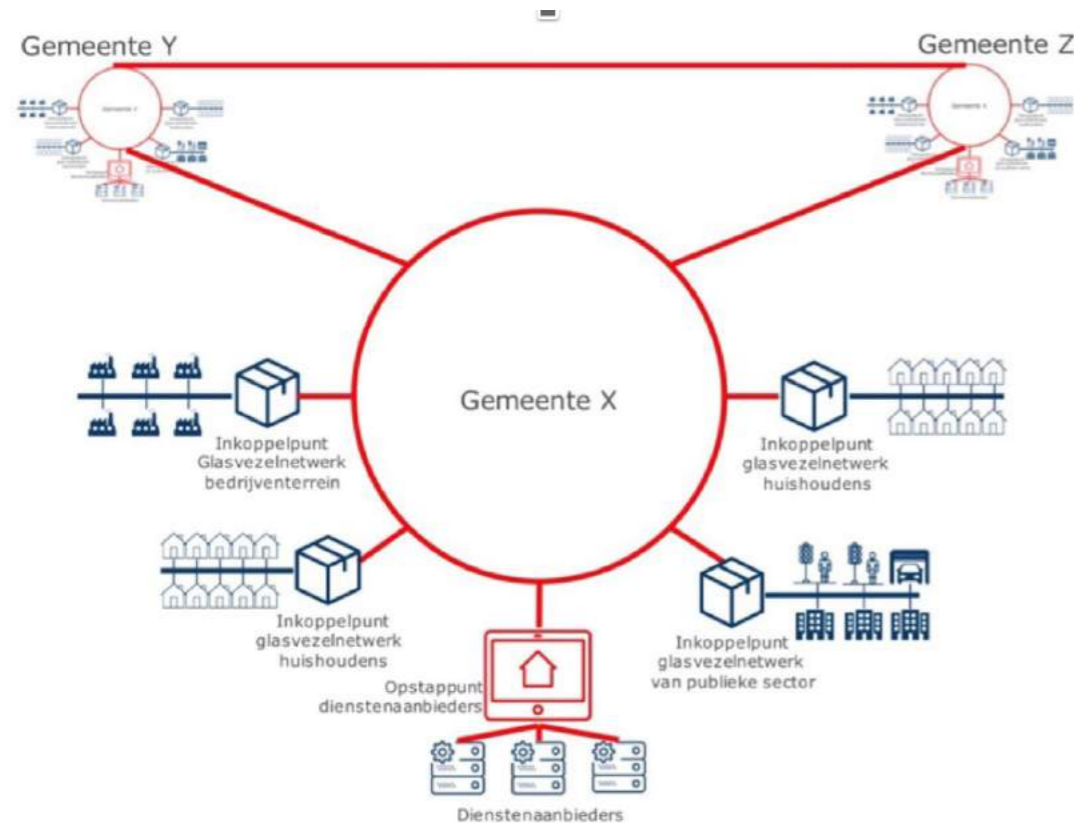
Gemeente Y

Gemeente Z

Gemeente X

Inkoppelpunt Glasvezelnetwerk bedrijventerrein

Inkoppelpunt glasvezelnetwerk huishoudens

Inkoppelpunt glasvezelnetwerk huishoudens

Inkoppelpunt glasvezelnetwerk van publieke sector

Opstappunt dienstenaanbieders

Dienstenaanbieders